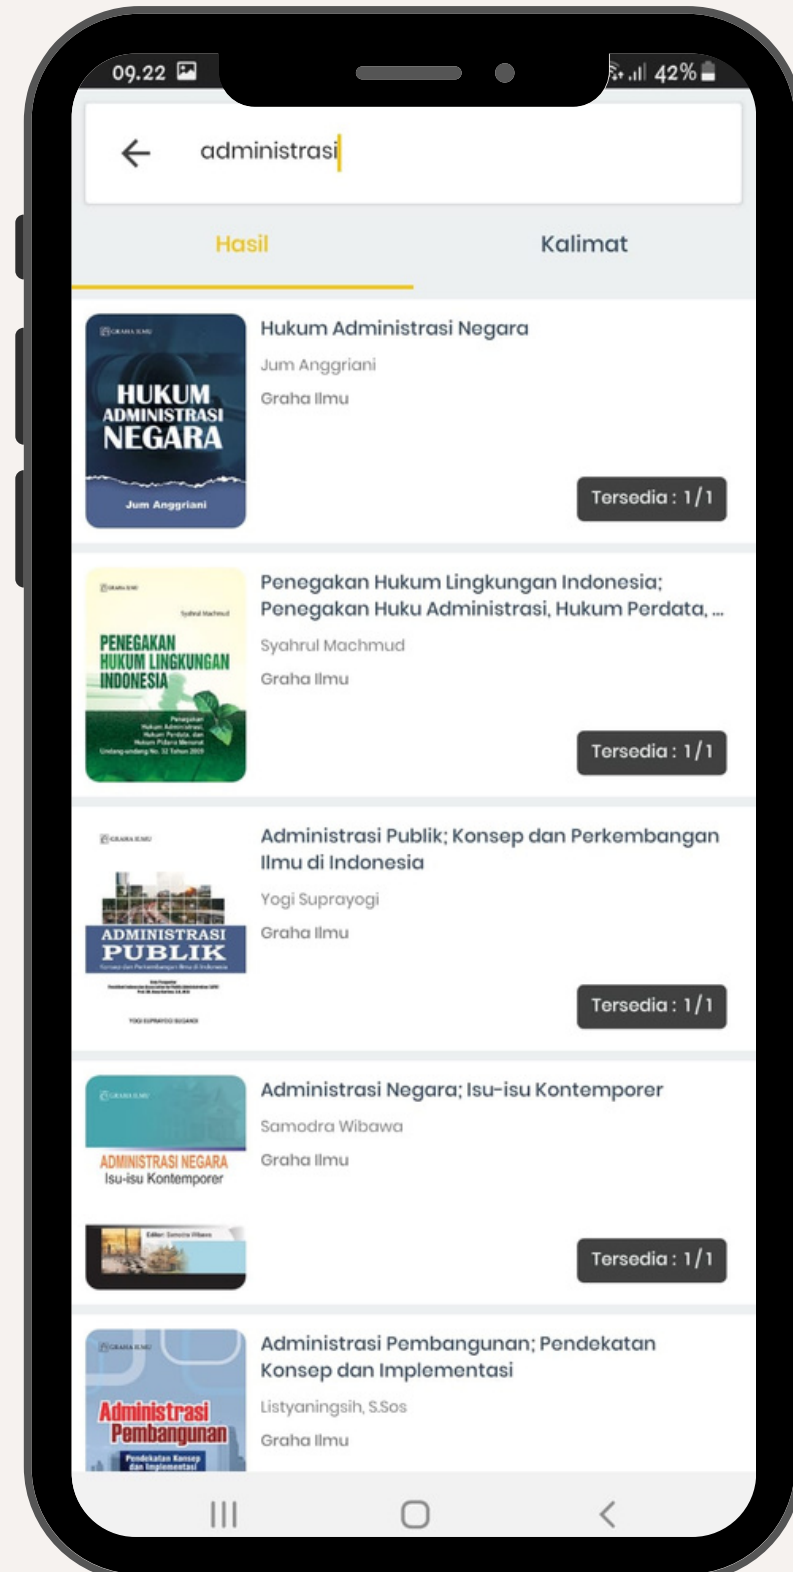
09.22 42%

administrasi

Hasil
Kalimat

GRAHA ILMU
HUKUM ADMINISTRASI NEGARA
Jum Anggriani

Hukum Administrasi Negara
Jum Anggriani
Graha Ilmu
Tersedia : 1 / 1

GRAHA ILMU
Syahrul Machmud
PENEGAKAN HUKUM LINGKUNGAN INDONESIA
Penegakan Hukum Administrasi, Hukum Perdata, dan Hukum Pidana Menurut Undang-undang No. 32 Tahun 2009

Penegakan Hukum Lingkungan Indonesia; Penegakan Huku Administrasi, Hukum Perdata, ...
Syahrul Machmud
Graha Ilmu
Tersedia : 1 / 1

GRAHA ILMU
ADMINISTRASI PUBLIK
Konsep dan Perkembangan Ilmu di Indonesia
YOGI SUPRAYOGI SUGANDI

Administrasi Publik; Konsep dan Perkembangan Ilmu di Indonesia
Yogi Suprayogi
Graha Ilmu
Tersedia : 1 / 1

GRAHA ILMU
ADMINISTRASI NEGARA
Isu-isu Kontemporer
Editor: Samodra Wibawa

Administrasi Negara; Isu-isu Kontemporer
Samodra Wibawa
Graha Ilmu
Tersedia : 1 / 1

GRAHA ILMU
Administrasi Pembangunan
Pendekatan Konsep dan Implementasi

Administrasi Pembangunan; Pendekatan Konsep dan Implementasi
Listyaningsih, S.Sos
Graha Ilmu